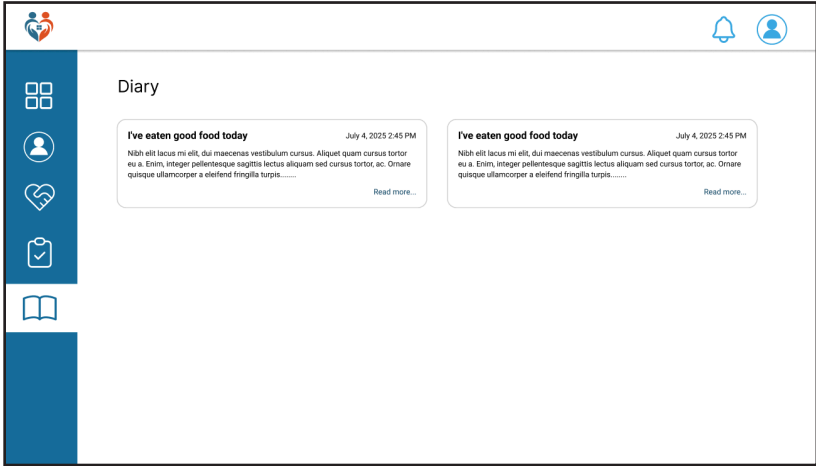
Diary

I've eaten good food today

July 4, 2025 2:45 PM

Nibh elit lacus mi elit, dui maecenas vestibulum cursus. Aliquet quam cursus tortor eu a. Enim, integer pellentesque sagittis lectus aliquam sed cursus tortor, ac. Ornare quisque ullamcorper a eleifend fringilla turpis........

Read more...

I've eaten good food today

July 4, 2025 2:45 PM

Nibh elit lacus mi elit, dui maecenas vestibulum cursus. Aliquet quam cursus tortor eu a. Enim, integer pellentesque sagittis lectus aliquam sed cursus tortor, ac. Ornare quisque ullamcorper a eleifend fringilla turpis........

Read more...